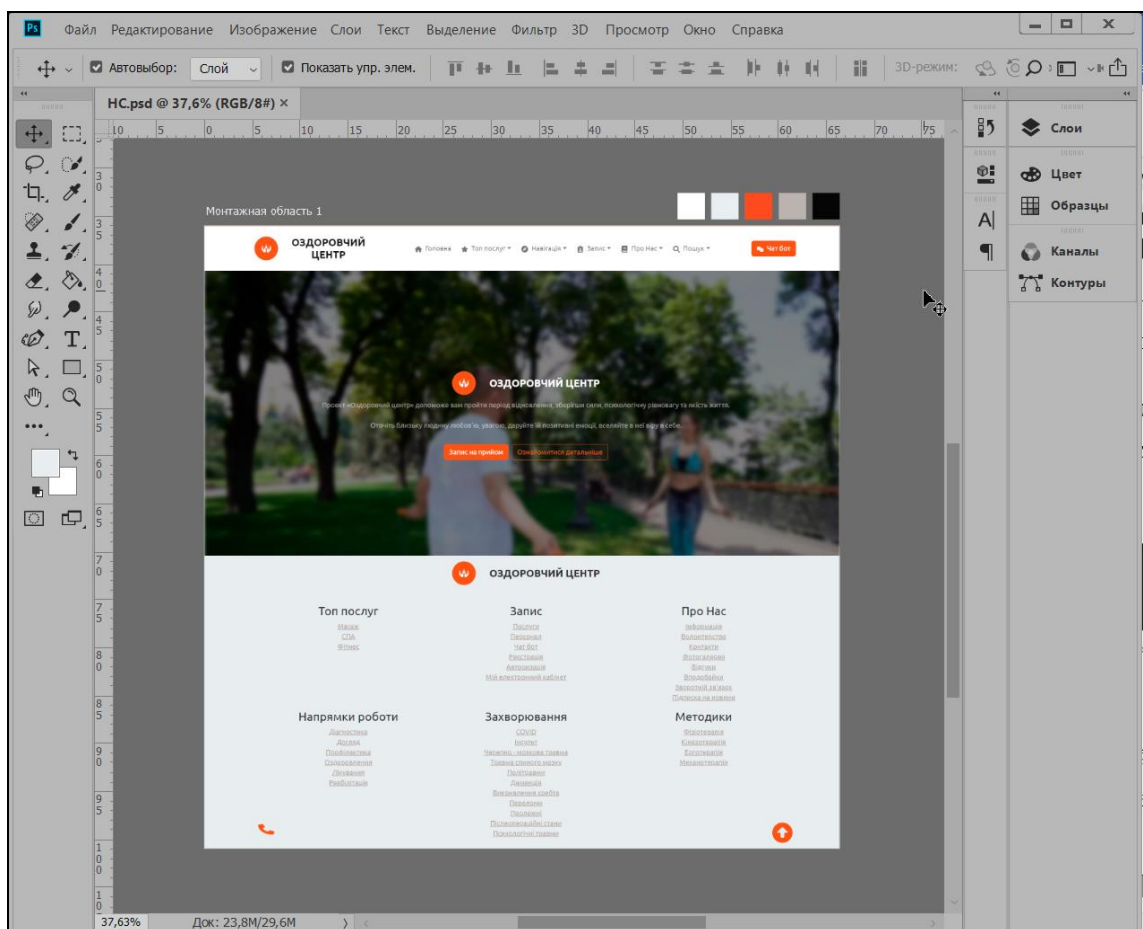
Ps Файл Редактирование Изображение Слои Текст Выделение Фильтр 3D Просмотр Окно Справка

Автовыбор: Слой Показать упр. элем. 3D-режим:

HC.psd @ 37,6% (RGB/8#) ×

Слои
Цвет
Образцы
Каналы
Контуры

Монтажная область 1

ОЗДОРОВЧИЙ ЦЕНТР

Головна Топ послуг Навігація Запис Про Нас Пошук Чат бот

ОЗДОРОВЧИЙ ЦЕНТР

Проект «Оздоровчий центр» допоможе вам пройти період відновлення, зберігши сили, психологічну рівновагу та якість життя.

Оточіть близьку людину любов'ю, увагою, даруйте їй позитивні емоції, вселяйте в неї віру в себе.

Запис на прийом Ознайомитися детальніше

ОЗДОРОВЧИЙ ЦЕНТР

Топ послуг
Масаж
СПА
Фітнес

Запис
Послуги
Персонал
Чат бот
Реєстрація
Авторизація
Мій електронний кабінет

Про Нас
Вакансії
Волонтерство
Контакти
Фотогалерея
Відгуки
Відеофайли
Зворотній зв'язок
Підписка на новини

Напрямки роботи
Діагностика
Догляд
Профілактика
Оздоровлення
Лікування
Реабілітація

Захворювання
COVID
Інсульт
Черепно - мозкова травма
Травма спинного мозку
Пролежні
Деменція
Виразкова хвороба
Переломи
Паралічі
Післяопераційні стани
Психологічні травми

Методики
Фізіотерапія
Кінезотерапія
Ерготерапія
Механотерапія

37,63% Док: 23,8M/29,6M